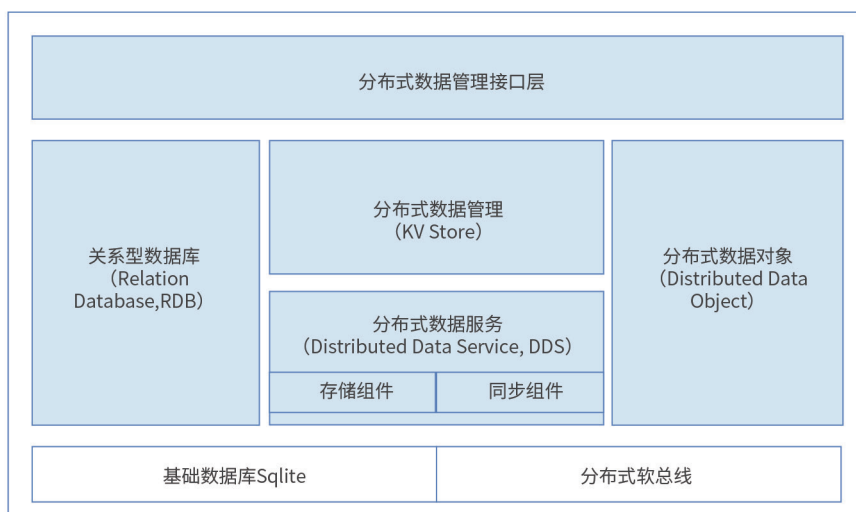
分布式数据管理接口层

关系型数据库
（Relation Database,RDB）

分布式数据管理
（KV Store）

分布式数据服务
（Distributed Data Service, DDS）

存储组件

同步组件

分布式数据对象
（Distributed Data Object）

基础数据库Sqlite

分布式软总线